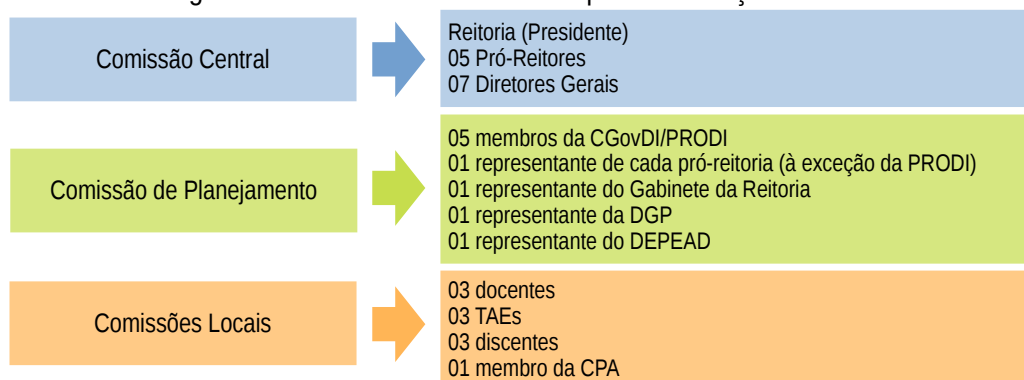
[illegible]

Comissão Central

Reitoria (Presidente)
05 Pró-Reitores
07 Diretores Gerais

Comissão de Planejamento

05 membros da CGovDI/PRODI
01 representante de cada pró-reitoria (à exceção da PRODI)
01 representante do Gabinete da Reitoria
01 representante da DGP
01 representante do DEPEAD

Comissões Locais

03 docentes
03 TAEs
03 discentes
01 membro da CPA